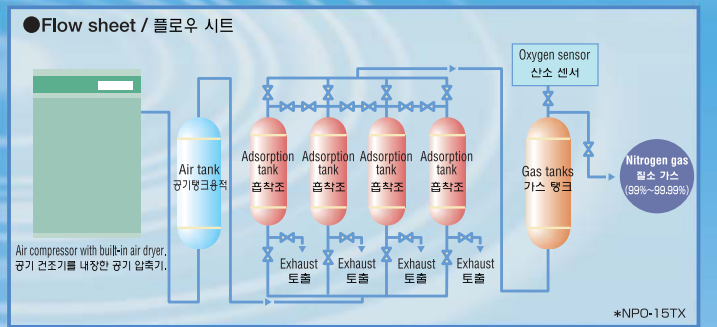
●Flow sheet / 플로우 시트

Air compressor with built-in air dryer.
공기 건조기를 내장한 공기 압축기.

Air tank
공기탱크용적

Adsorption tank
흡착조

Adsorption tank
흡착조

Adsorption tank
흡착조

Adsorption tank
흡착조

Exhaust
토출

Exhaust
토출

Exhaust
토출

Exhaust
토출

Oxygen sensor
산소 센서

Gas tanks
가스 탱크

Nitrogen gas
질소 가스
(99%~99.99%)

*NPO-15TX